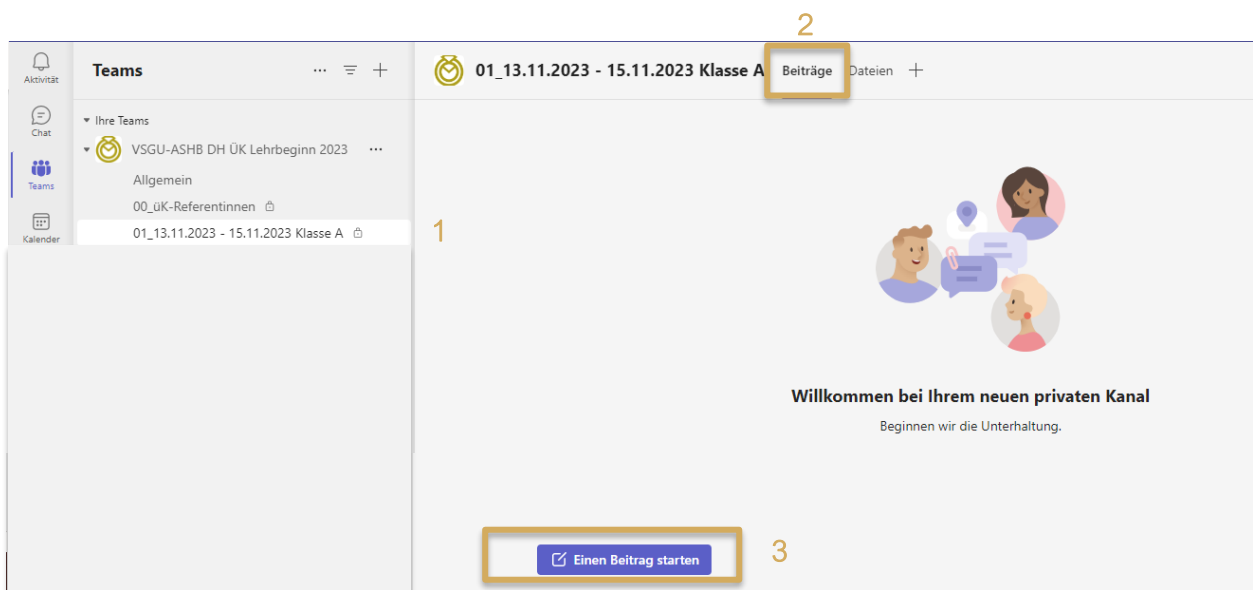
2

Aktivität

Chat

Teams

Kalender

Teams ··· + 

▾ Ihre Teams

▾ VSGU-ASHB DH ÜK Lehrbeginn 2023 ···

Allgemein

00_üK-Referentinnen

01_13.11.2023 - 15.11.2023 Klasse A

1

01_13.11.2023 - 15.11.2023 Klasse A Beiträge Dateien +

Willkommen bei Ihrem neuen privaten Kanal

Beginnen wir die Unterhaltung.

Einen Beitrag starten

3